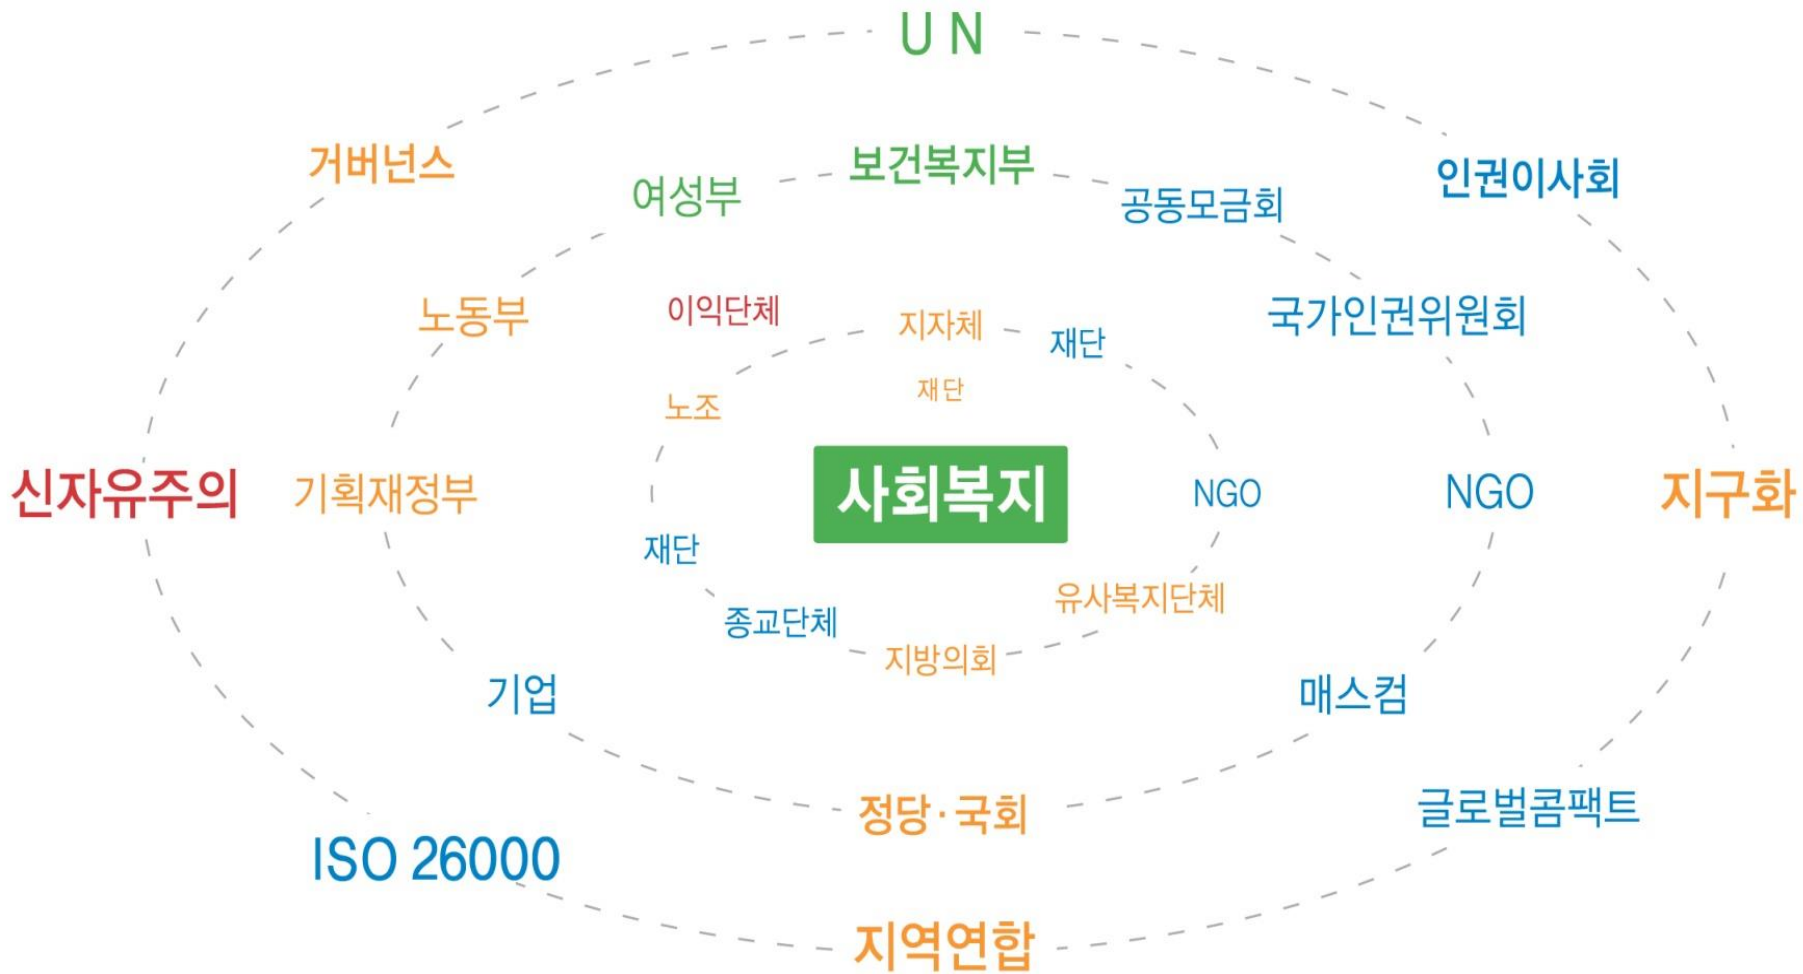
U N

거버넌스

여성부

보건복지부

공동모금회

인권이사회

노동부

이익단체

지자체

재단

국가인권위원회

재단

노조

신자유주의

기획재정부

사회복지

NGO

NGO

지구화

재단

유사복지단체

종교단체

지방의회

기업

매스컴

정당·국회

글로벌콤팩트

ISO 26000

지역연합